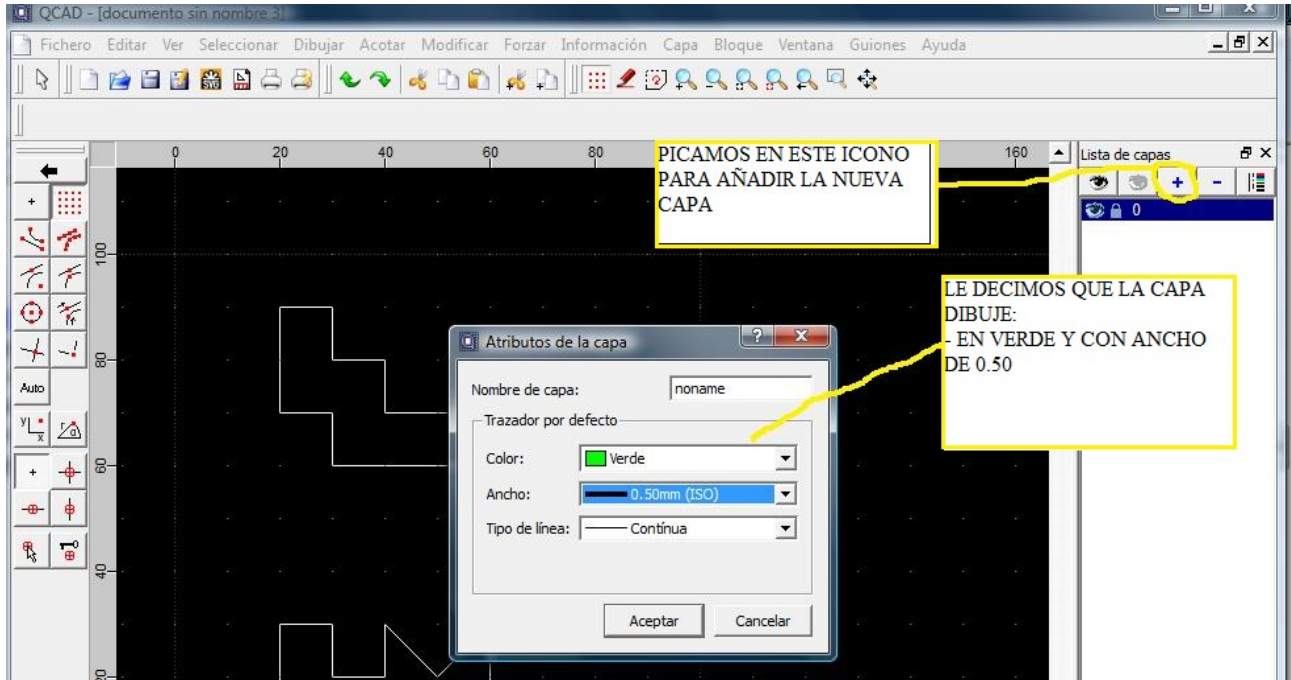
QCAD - [documento sin nombre 3]

Fichero Editar Ver Seleccionar Dibujar Acotar Modificar Forzar Información Capa Bloque Ventana Guiones Ayuda

0 20 40 60 80 160

PICAMOS EN ESTE ICONO PARA AÑADIR LA NUEVA CAPA

Lista de capas

0

100

LE DECIMOS QUE LA CAPA DIBUJE:
- EN VERDE Y CON ANCHO DE 0.50

Auto

80

60

40

20

Atributos de la capa

Nombre de capa: noname

Trazador por defecto

Color: Verde

Ancho: 0.50mm (ISO)

Tipo de línea: Contínua

Aceptar Cancelar